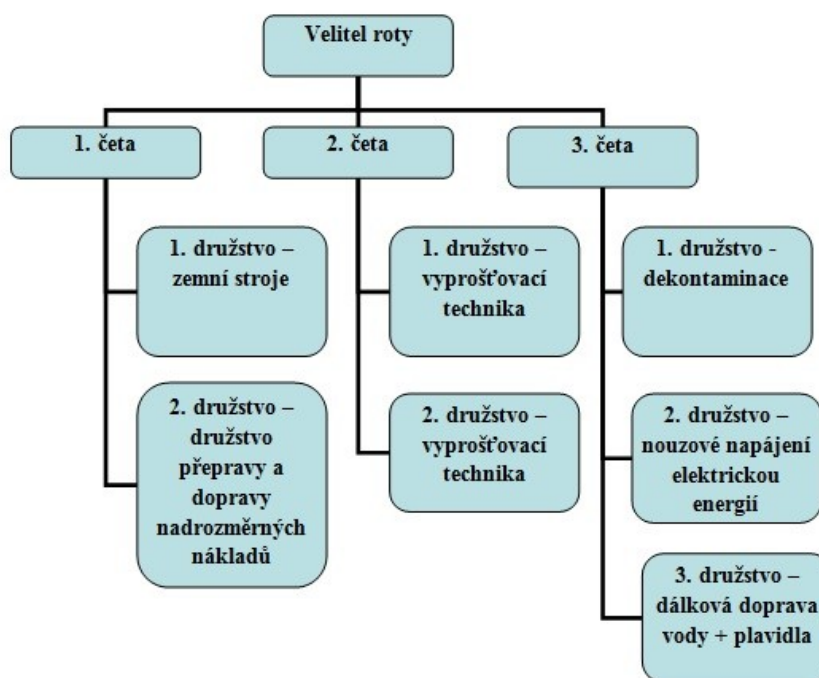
Velitel roty

1. četa

1. družstvo – zemní stroje

2. družstvo – družstvo přepravy a dopravy nadrozměrných nákladů

2. četa

1. družstvo – vyprošťovací technika

2. družstvo – vyprošťovací technika

3. četa

1. družstvo - dekontaminace

2. družstvo – nouzové napájení elektrickou energií

3. družstvo – dálková doprava vody + plavidla